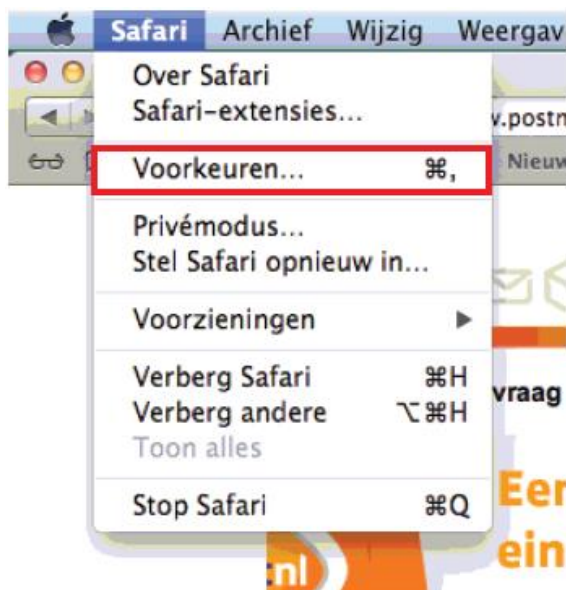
Safari Archief Wijzig Weergav

v.postn

Nieuw

Over Safari
Safari-extensies...

Voorkeuren... ⌘,

Privémodus...
Stel Safari opnieuw in...

Voorzieningen ▶

Verberg Safari ⌘H
Verberg andere ⌥⌘H
Toon alles

Stop Safari ⌘Q

vraag

Eer
ein

.nl